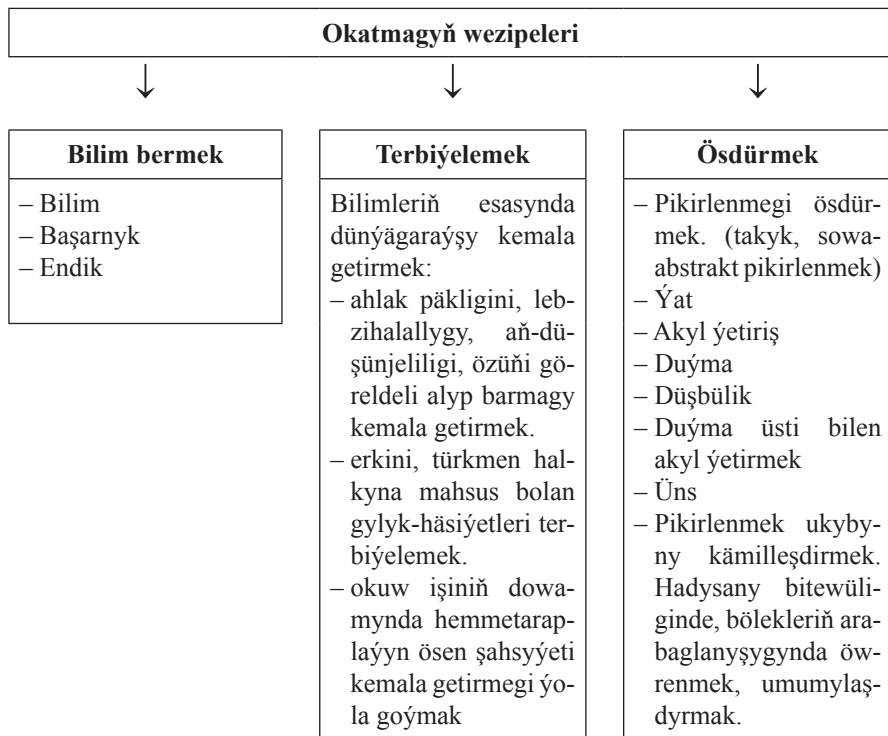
Okatmagyň wezipeleri

Bilim bermek

– Bilim
– Başarnyk
– Endik

Terbiýelemek

Bilimleriň esasynda dünýägaraýşy kemala getirmek:
– ahlak päkligini, lebzihalallygy, aň-düşünjeliligi, özüňi göreldeli alyp barmagy kemala getirmek.
– erkini, türkmen halkyna mahsus bolan gylyk-häsiýetleri terbiýelemek.
– okuw işiniň dowamynda hemmetaraplaýyn ösen şahsyýeti kemala getirmegi ýola goýmak

Ösdürmek

– Pikirlenmegi ösdürmek. (takyk, sowa-abstrakt pikirlenmek)
– Ýat
– Akyl ýetiriş
– Duýma
– Düşbülik
– Duýma üsti bilen akyl ýetirmek
– Üns
– Pikirlenmek ukybyny kämilleşdirmek. Hadysany bitewüliginde, bölekleriň arabaglanyşygynda öwrenmek, umumylaşdyrmak.